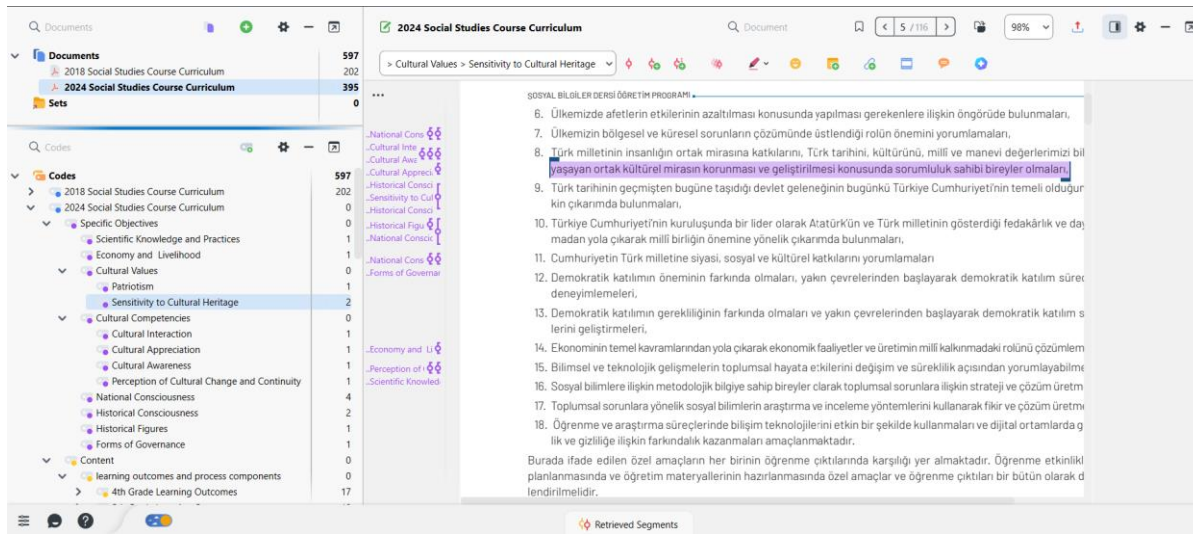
Documents

Documents 597
2018 Social Studies Course Curriculum 202
2024 Social Studies Course Curriculum 395
Sets 0

Codes

Codes 597
2018 Social Studies Course Curriculum 202
2024 Social Studies Course Curriculum 0
Specific Objectives 0
Scientific Knowledge and Practices 1
Economy and Livelihood 1
Cultural Values 0
Patriotism 1
Sensitivity to Cultural Heritage 2
Cultural Competencies 0
Cultural Interaction 1
Cultural Appreciation 1
Cultural Awareness 1
Perception of Cultural Change and Continuity 1
National Consciousness 4
Historical Consciousness 2
Historical Figures 1
Forms of Governance 1
Content 0
learning outcomes and process components 0
4th Grade Learning Outcomes 17

2024 Social Studies Course Curriculum

Document

5 /116

98%

> Cultural Values > Sensitivity to Cultural Heritage

National Cons
Cultural Inte
Cultural Awa
Cultural Appreci
Historical Consci
Sensitivity to Cul
Historical Consci
Historical Figu
National Consc
National Cons
Forms of Governar
Economy and Li
Perception of
Scientific Knowled

SOSYAL BİLGİLER DERSİ ÖĞRETİM PROGRAMI

6. Ülkemizde afetlerin etkilerinin azaltılması konusunda yapılması gerekenlere ilişkin öngörüde bulunmaları,
7. Ülkemizin bölgesel ve küresel sorunların çözümünde üstlendiği rolün önemini yorumlamaları,
8. Türk milletinin insanlığın ortak mirasına katkılarını, Türk tarihini, kültürünü, millî ve manevi değerlerimizi bil yaşayan ortak kültürel mirasın korunması ve geliştirilmesi konusunda sorumluluk sahibi bireyler olmaları,
9. Türk tarihinin geçmişten bugüne taşıdığı devlet geleneğinin bugünkü Türkiye Cumhuriyeti'nin temeli olduğun kin çıkarımda bulunmaları,
10. Türkiye Cumhuriyeti'nin kuruluşunda bir lider olarak Atatürk'ün ve Türk milletinin gösterdiği fedakârlık ve day madan yola çıkarak millî birliğin önemine yönelik çıkarımda bulunmaları,
11. Cumhuriyetin Türk milletine siyasi, sosyal ve kültürel katkılarını yorumlamaları
12. Demokratik katılımın öneminin farkında olmaları, yakın çevrelerinden başlayarak demokratik katılım sürec deneyimlemeleri,
13. Demokratik katılımın gerekliliğinin farkında olmaları ve yakın çevrelerinden başlayarak demokratik katılım s lerini geliştirmeleri,
14. Ekonominin temel kavramlarından yola çıkarak ekonomik faaliyetler ve üretimin millî kalkınmadaki rolünü çözümlem
15. Bilimsel ve teknolojik gelişmelerin toplumsal hayata etkilerini değişim ve süreklilik açısından yorumlayabilme
16. Sosyal bilimlere ilişkin metodolojik bilgiye sahip bireyler olarak toplumsal sorunlara ilişkin strateji ve çözüm üretm
17. Toplumsal sorunlara yönelik sosyal bilimlerin araştırma ve inceleme yöntemlerini kullanarak fikir ve çözüm üretm
18. Öğrenme ve araştırma süreçlerinde bilişim teknolojilerini etkin bir şekilde kullanmaları ve dijital ortamlarda g lik ve gizliliğe ilişkin farkındalık kazanmaları amaçlanmaktadır.

Burada ifade edilen özel amaçların her birinin öğrenme çıktılarında karşılığı yer almaktadır. Öğrenme etkinlikl planlanmasında ve öğretim materyallerinin hazırlanmasında özel amaçlar ve öğrenme çıktıları bir bütün olarak d lendirilmelidir.

Retrieved Segments